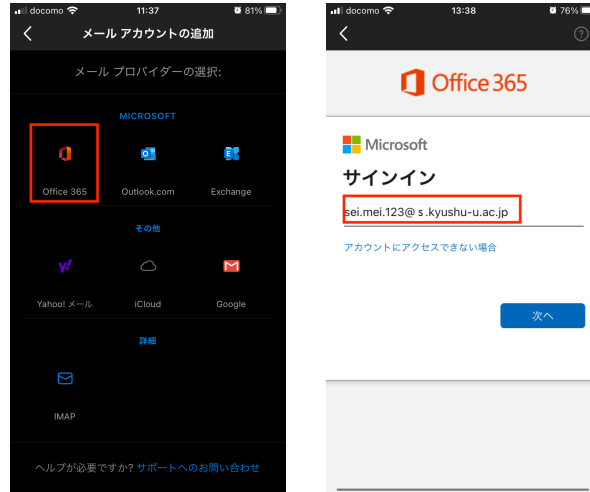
docomo 11:37 81%

メール アカウントの追加

メール プロバイダーの選択:

MICROSOFT

Office 365

Outlook.com

Exchange

その他

Yahoo! メール

iCloud

Google

詳細

IMAP

ヘルプが必要ですか? サポートへのお問い合わせ

docomo 13:38 76%

Office 365

Microsoft

サインイン

sei.mei.123@ s.kyushu-u.ac.jp

アカウントにアクセスできない場合

次へ